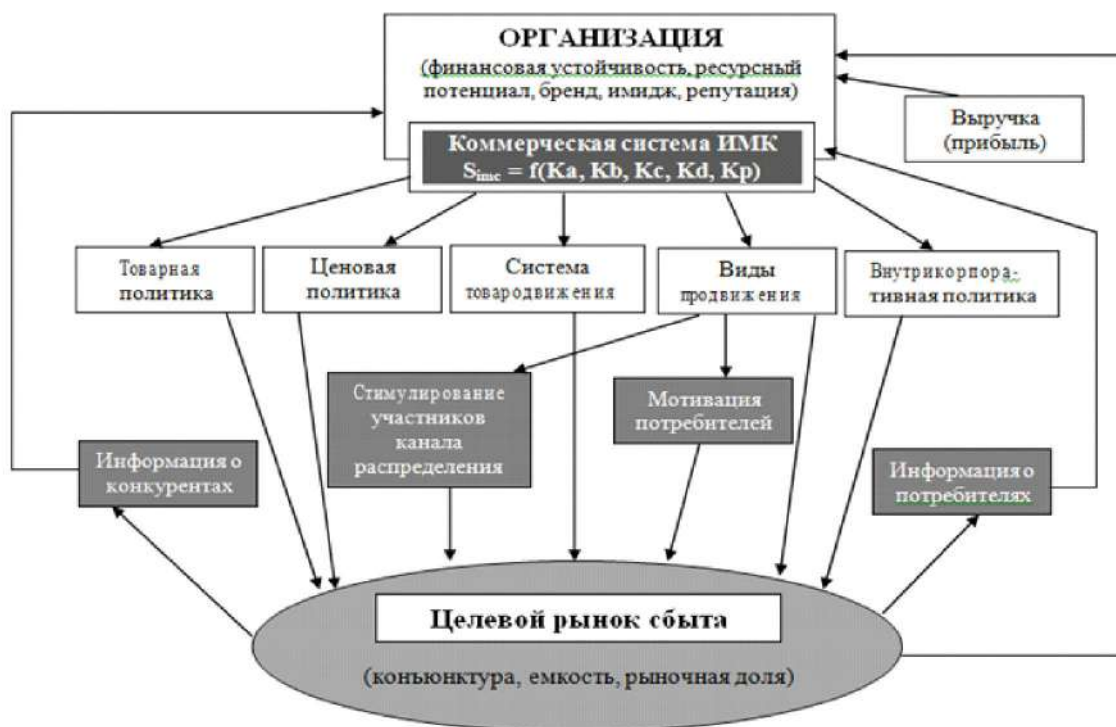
ОРГАНИЗАЦИЯ
(финансовая устойчивость, ресурсный потенциал, бренд, имидж, репутация)

Выручка (прибыль)

Коммерческая система ИМК
$S_{imc} = f(Ka, Kb, Kc, Kd, Kp)$

Товарная политика

Ценовая политика

Система товародвижения

Виды продвижения

Внутрикорпоративная политика

Стимулирование участников канала распределения

Мотивация потребителей

Информация о конкурентах

Информация о потребителях

Целевой рынок сбыта

(конъюнктура, емкость, рыночная доля)